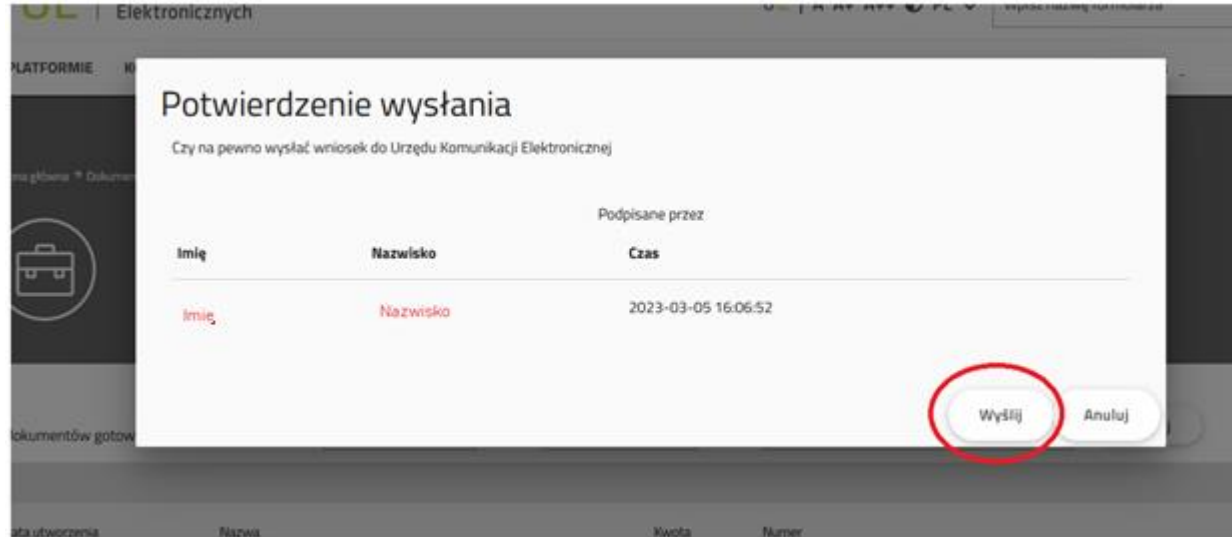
Elektronicznych

A A+ A++ PL

PLATFORMIE

Potwierdzenie wysłania

Czy na pewno wysłać wniosek do Urzędu Komunikacji Elektronicznej

Podpisane przez

| Imię | Nazwisko | Czas |
|---|---|---|
| Imię | Nazwisko | 2023-03-05 16:06:52 |

Wyślij

Anuluj

dokumentów gotow

ata utworzenia

Nazwa

Kwota

Numer